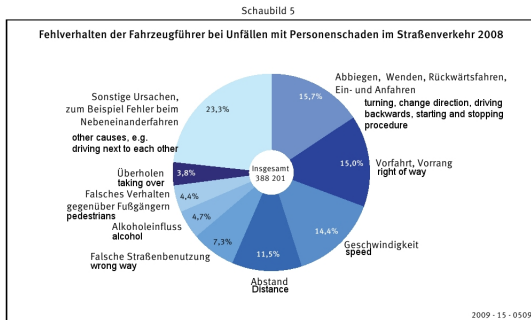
Schaubild 5

Fehlverhalten der Fahrzeugführer bei Unfällen mit Personenschaden im Straßenverkehr 2008

Abbiegen, Wenden, Rückwärtsfahren, Ein- und Anfahren
turning, change direction, driving backwards, starting and stopping procedure

15,7%

Vorfahrt, Vorrang
right of way

15,0%

14,4%

Geschwindigkeit
speed

11,5%

Abstand
Distance

7,3%

Falsche Straßenbenutzung
wrong way

4,7%

Alkoholeinfluss
alcohol

4,4%

Falsches Verhalten gegenüber Fußgängern
pedestrians

3,8%

Überholen
taking over

23,3%

Sonstige Ursachen, zum Beispiel Fehler beim Nebeneinanderfahren
other causes, e.g. driving next to each other

Insgesamt
388 201

2009 - 15 - 0509